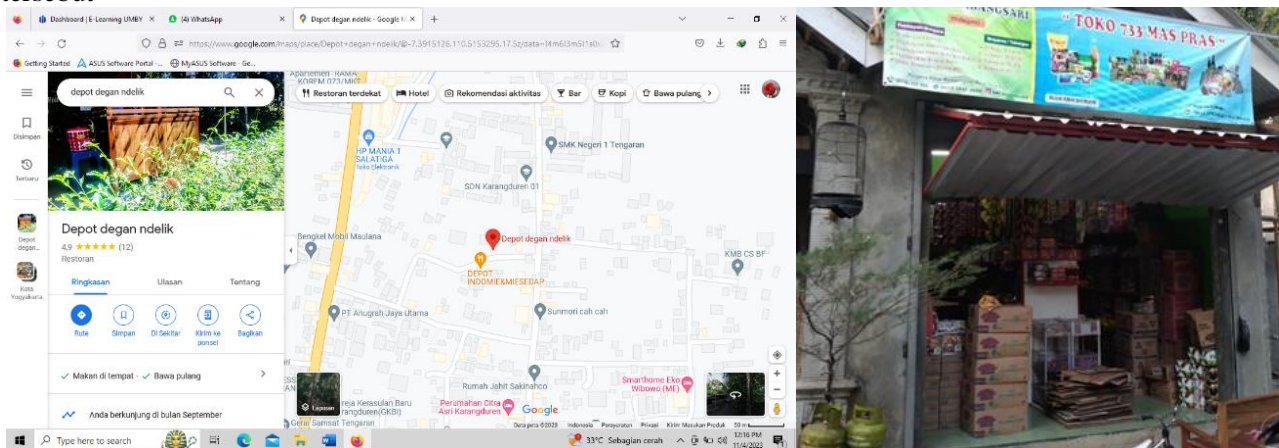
Dashboard | E-Learning UMBY
(4) WhatsApp
Depot degan ndelik - Google M
https://www.google.com/maps/place/Depot+degan+ndelik/@-7.3915126,110.5153295,17.5z/data=!4m6!3m5!1s0
Getting Started
ASUS Software Portal - ...
MyASUS Software - Ge...
depot degan ndelik
Disimpan
Terbaru
Depot degan...
Kota Yogyakarta
Depot degan ndelik
4,9 ★★★★★ (12)
Restoran
Ringkasan
Ulasan
Tentang
Rute
Simpan
Di Sekitar
Kirim ke ponsel
Bagikan
✓ Makan di tempat · ✓ Bawa pulang
Anda berkunjung di bulan September
Restoran terdekat
Hotel
Rekomendasi aktivitas
Bar
Kopi
Bawa pulang
Apartemen RAMA KOREM 073/MKT
HP MANIA 1 SALATIGA
Toko Elektronik
SMK Negeri 1 Tengaran
SDN Karangduren 01
Bengkel Mobil Maulana
Depot degan ndelik
DEPOT INDOMIE&MIESEDAP
KMB CS BF
PT Anugrah Jaya Utama
Sunmori cah cah
Rumah Jahit Sakinahco
Smarthome Eko Wibowo (ME)
Perumahan Citra Asri Karangduren
reja Kerasulan Baru rangduren (GKBI)
Gerai Samsat Tengaran
Lapisan
Google
Data peta ©2023 Indonesia Persyaratan Privasi Kirim Masukan Produk 50 m
Type here to search
33°C Sebagian cerah
12:16 PM 11/4/2023
"TOKO 733 MAS PRAS"